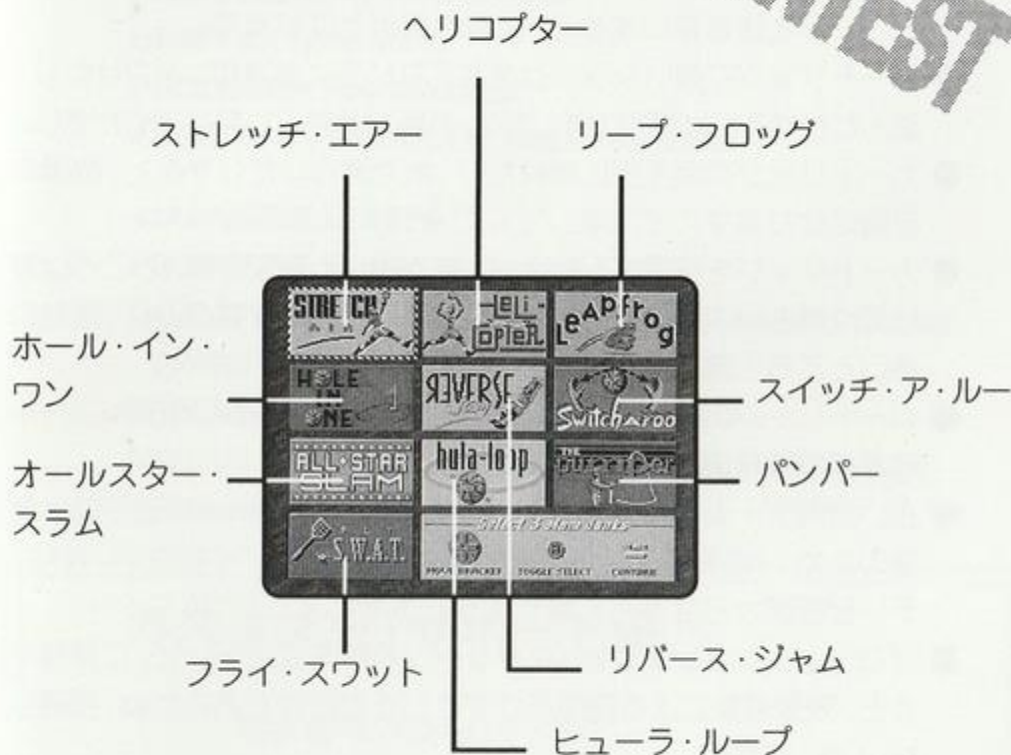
NTEST

ヘリコプター

ストレッチ・エアー

リープ・フロッグ

STRETCH AIR

HELI-COPTER

LeAPfrog

ホール・イン・ワン

HOLE IN ONE

REVERSE JAM

Switcharoo

スイッチ・ア・ルー

オールスター・スラム

ALL-STAR SLAM

hula-loop

THE BUMPER

バンパー

スラム

S.W.A.T.

Select 3 Slam Dunks

MOVE BRACKET TOGGLE SELECT START CONTINUE

フライ・スワット

リバース・ジャム

ヒューラ・ループ